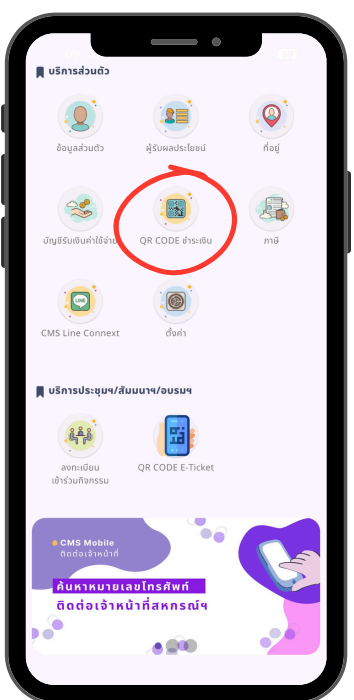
บริการส่วนตัว

ข้อมูลส่วนตัว

ผู้รับผลประโยชน์

ที่อยู่

บัญชีรับเงินค่าใช้จ่าย

QR CODE ชำระเงิน

ภาษี

LINE

CMS Line Connext

ตั้งค่า

บริการประชุมฯ/สัมมนาฯ/อบรมฯ

ลงทะเบียน เข้าร่วมกิจกรรม

QR CODE E-Ticket

CMS Mobile
ติดต่อเจ้าหน้าที่

ค้นหาหมายเลขโทรศัพท์
ติดต่อเจ้าหน้าที่สหกรณ์ฯ